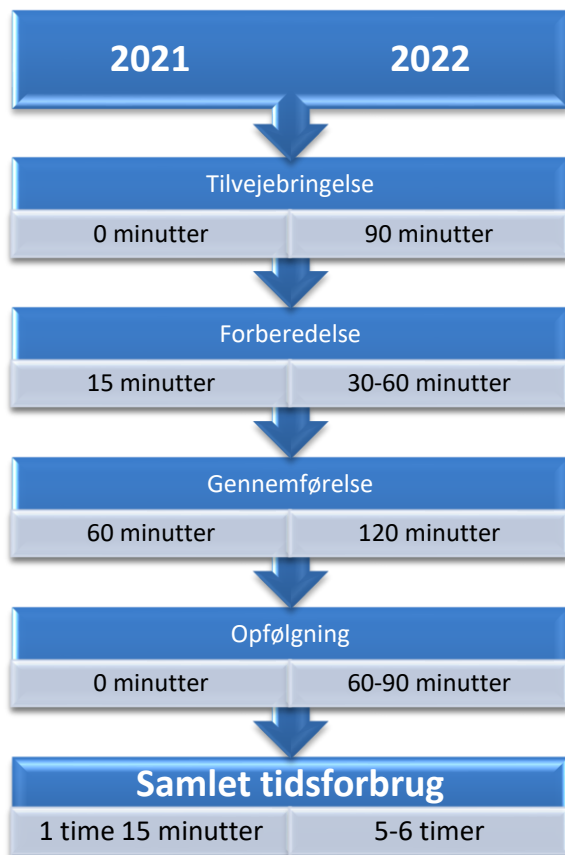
2021 2022

Tilvejebringelse

| 0 minutter | 90 minutter |
|---|---|

Forberedelse

| 15 minutter | 30-60 minutter |
|---|---|

Gennemførelse

| 60 minutter | 120 minutter |
|---|---|

Opfølgning

| 0 minutter | 60-90 minutter |
|---|---|

Samlet tidsforbrug

| 1 time 15 minutter | 5-6 timer |
|---|---|